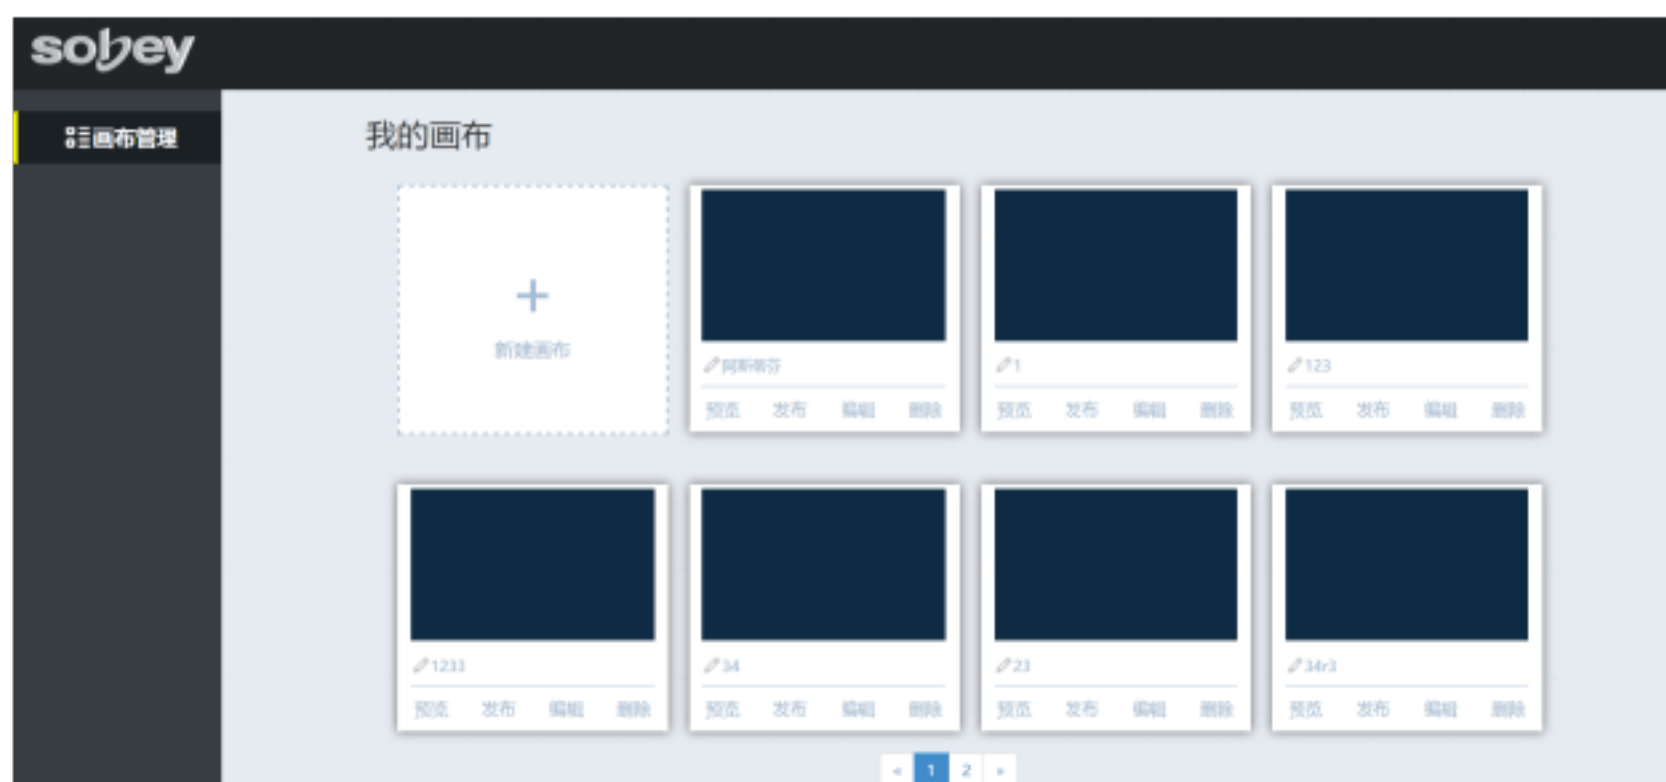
sobey

画布管理

我的画布

+
新建画布

阿斯蒂芬
预览 发布 编辑 删除

1
预览 发布 编辑 删除

123
预览 发布 编辑 删除

1233
预览 发布 编辑 删除

34
预览 发布 编辑 删除

23
预览 发布 编辑 删除

34r3
预览 发布 编辑 删除

« 1 2 »